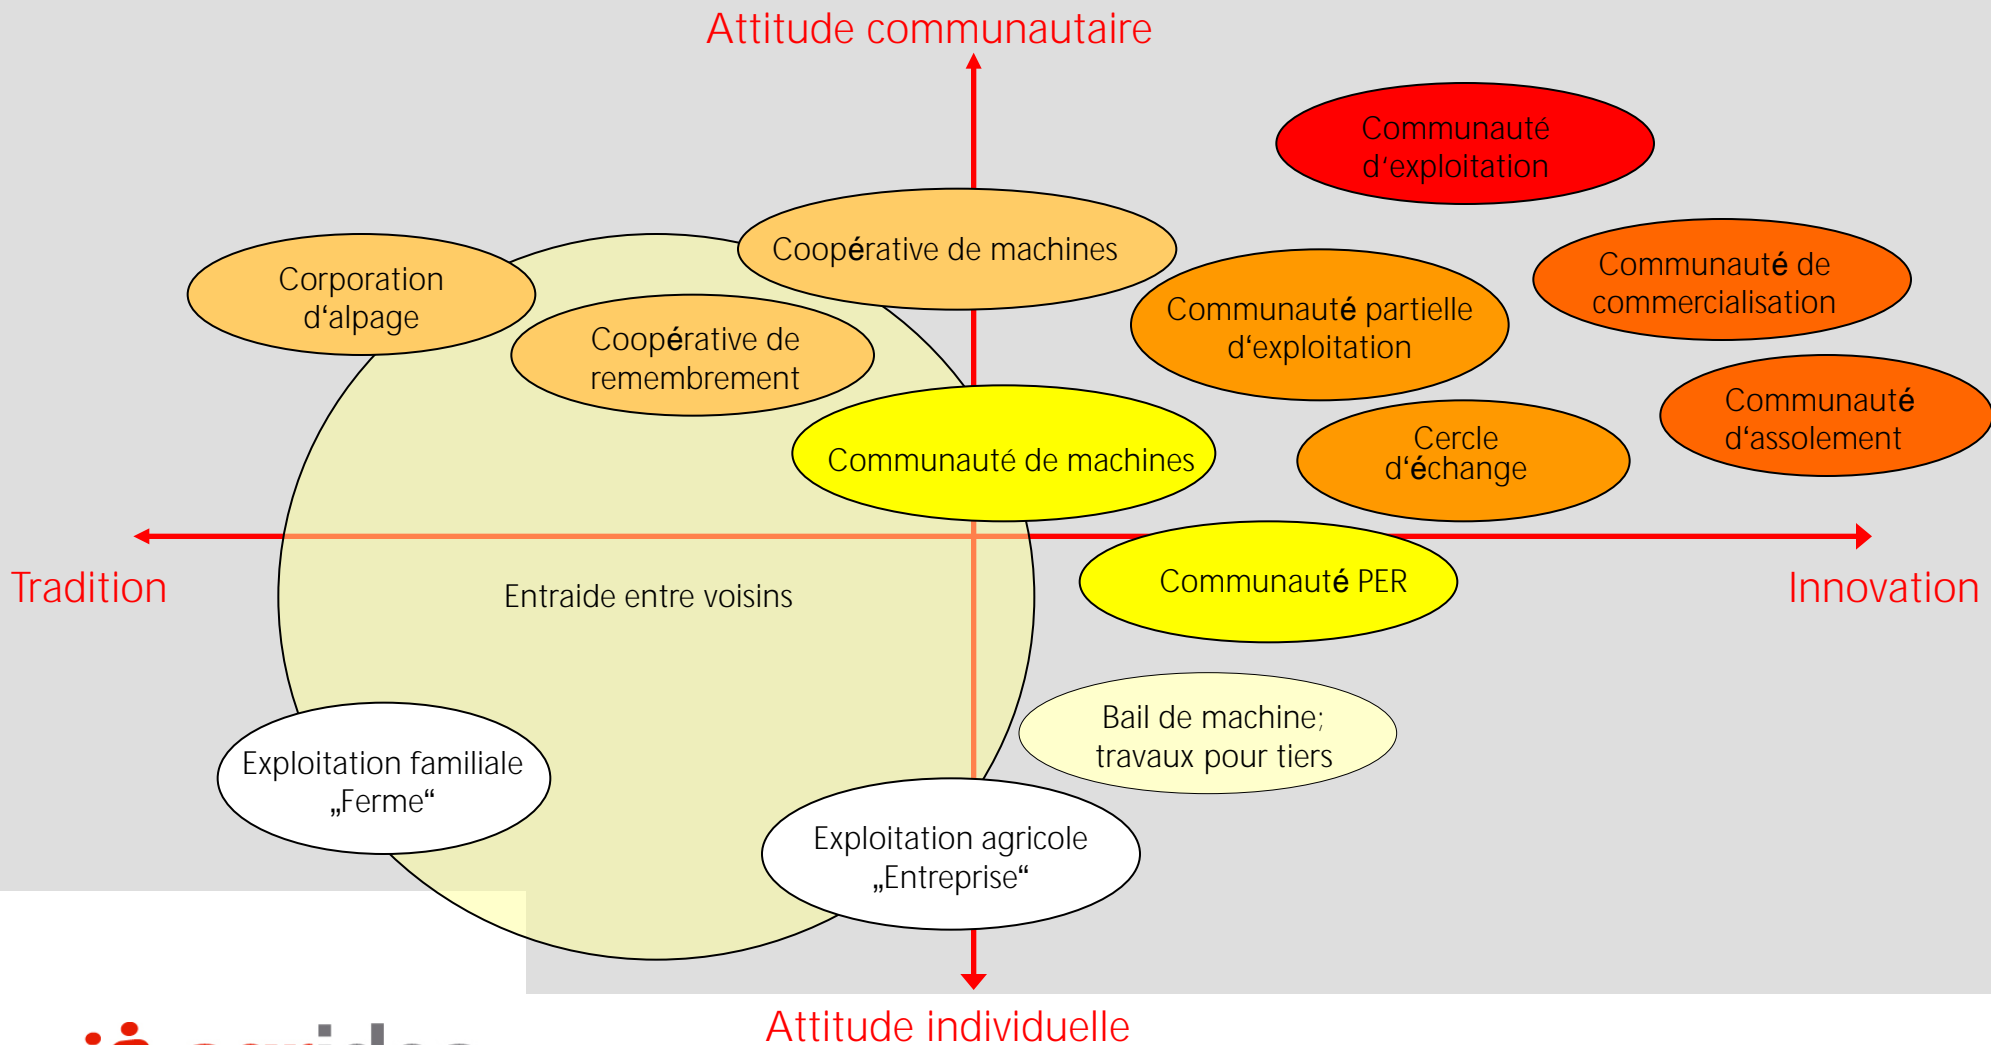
Attitude communautaire

Communauté d'exploitation

Corporation d'alpage

Coopérative de machines

Communauté de commercialisation

Coopérative de remembrement

Communauté partielle d'exploitation

Communauté d'assolement

Communauté de machines

Cercle d'échange

Tradition

Communauté PER

Innovation

Entraide entre voisins

Bail de machine; travaux pour tiers

Exploitation familiale „Ferme"

Exploitation agricole „Entreprise"

Attitude individuelle

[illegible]